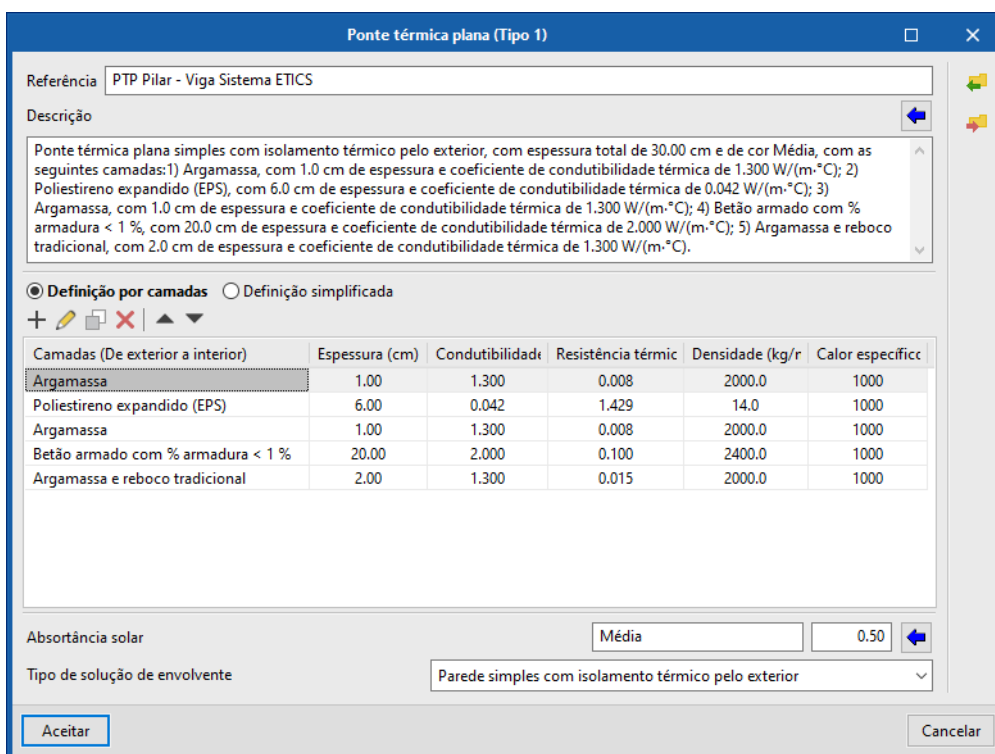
Ponte térmica plana (Tipo 1)

Referência PTP Pilar - Viga Sistema ETICS

Descrição

Ponte térmica plana simples com isolamento térmico pelo exterior, com espessura total de 30.00 cm e de cor Média, com as seguintes camadas:1) Argamassa, com 1.0 cm de espessura e coeficiente de condutibilidade térmica de 1.300 W/(m·°C); 2) Poliestireno expandido (EPS), com 6.0 cm de espessura e coeficiente de condutibilidade térmica de 0.042 W/(m·°C); 3) Argamassa, com 1.0 cm de espessura e coeficiente de condutibilidade térmica de 1.300 W/(m·°C); 4) Betão armado com % armadura < 1 %, com 20.0 cm de espessura e coeficiente de condutibilidade térmica de 2.000 W/(m·°C); 5) Argamassa e reboco tradicional, com 2.0 cm de espessura e coeficiente de condutibilidade térmica de 1.300 W/(m·°C).

Definição por camadas  Definição simplificada

| Camadas (De exterior a interior) | Espessura (cm) | Condutibilidade | Resistência térmic | Densidade (kg/r | Calor específico |
|---|---|---|---|---|---|
| Argamassa | 1.00 | 1.300 | 0.008 | 2000.0 | 1000 |
| Poliestireno expandido (EPS) | 6.00 | 0.042 | 1.429 | 14.0 | 1000 |
| Argamassa | 1.00 | 1.300 | 0.008 | 2000.0 | 1000 |
| Betão armado com % armadura < 1 % | 20.00 | 2.000 | 0.100 | 2400.0 | 1000 |
| Argamassa e reboco tradicional | 2.00 | 1.300 | 0.015 | 2000.0 | 1000 |

Absortância solar  Média  0.50

Tipo de solução de envolvente  Parede simples com isolamento térmico pelo exterior

Aceitar  Cancelar